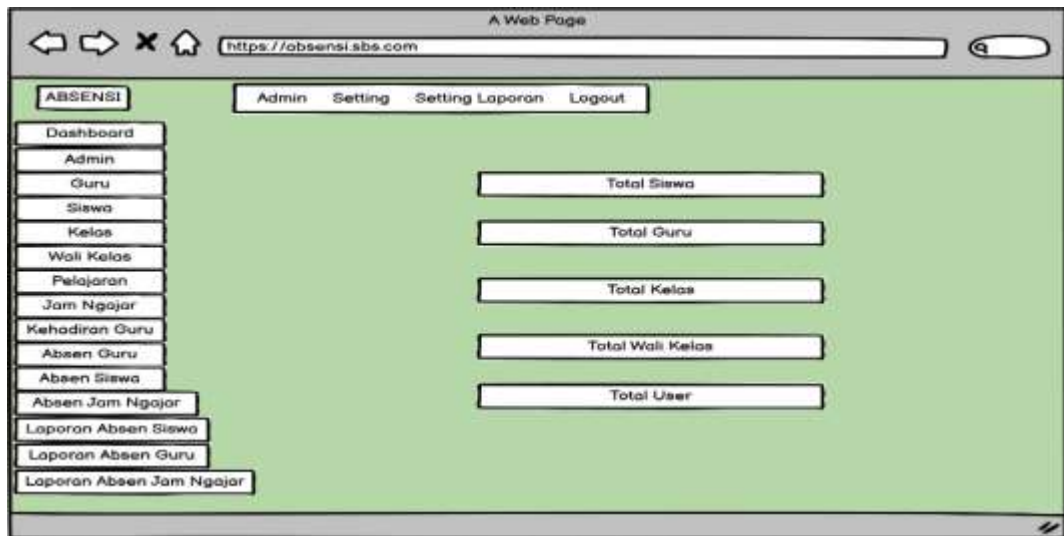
A Web Page

https://absensi.sbs.com

ABSENSI

Admin Setting Setting Laporan Logout

Dashboard
Admin
Guru
Siswa
Kelas
Wali Kelas
Pelajaran
Jam Ngajar
Kehadiran Guru
Absen Guru
Absen Siswa
Absen Jam Ngajar
Laporan Absen Siswa
Laporan Absen Guru
Laporan Absen Jam Ngajar

Total Siswa

Total Guru

Total Kelas

Total Wali Kelas

Total User